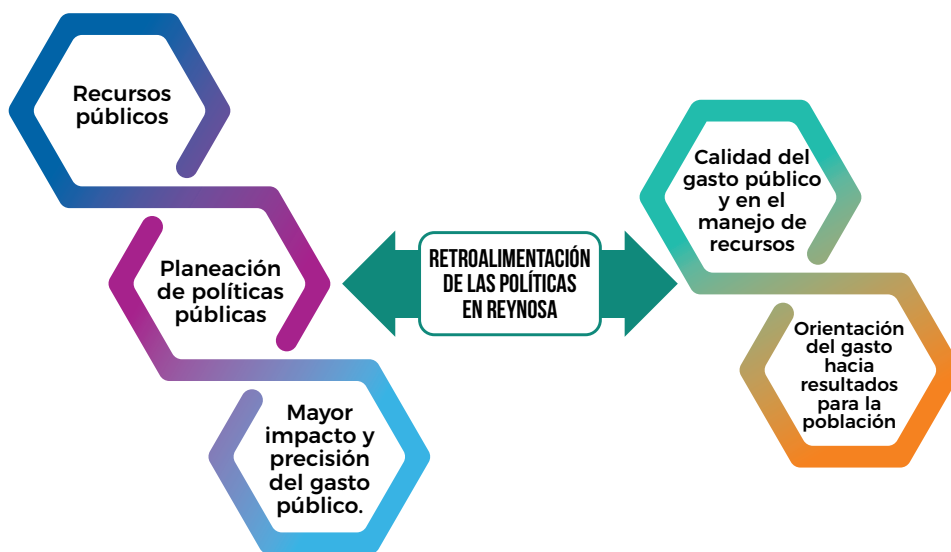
Recursos públicos

Planeación de políticas públicas

Mayor impacto y precisión del gasto público.

RETROALIMENTACIÓN DE LAS POLÍTICAS EN REYNOSA

Calidad del gasto público y en el manejo de recursos

Orientación del gasto hacia resultados para la población